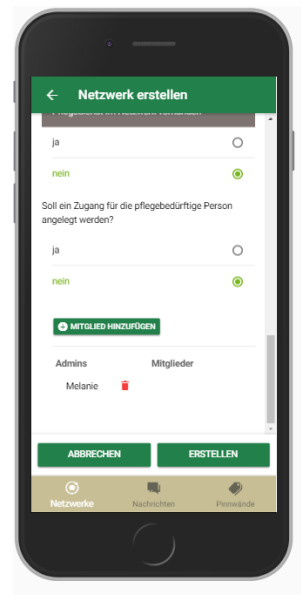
Netzwerk erstellen

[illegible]

ja

nein

Soll ein Zugang für die pflegebedürftige Person angelegt werden?

ja

nein

MITGLIED HINZUFÜGEN

Admins

Mitglieder

Melanie

ABBRECHEN

ERSTELLEN

Netzwerke

Nachrichten

Pinnwände